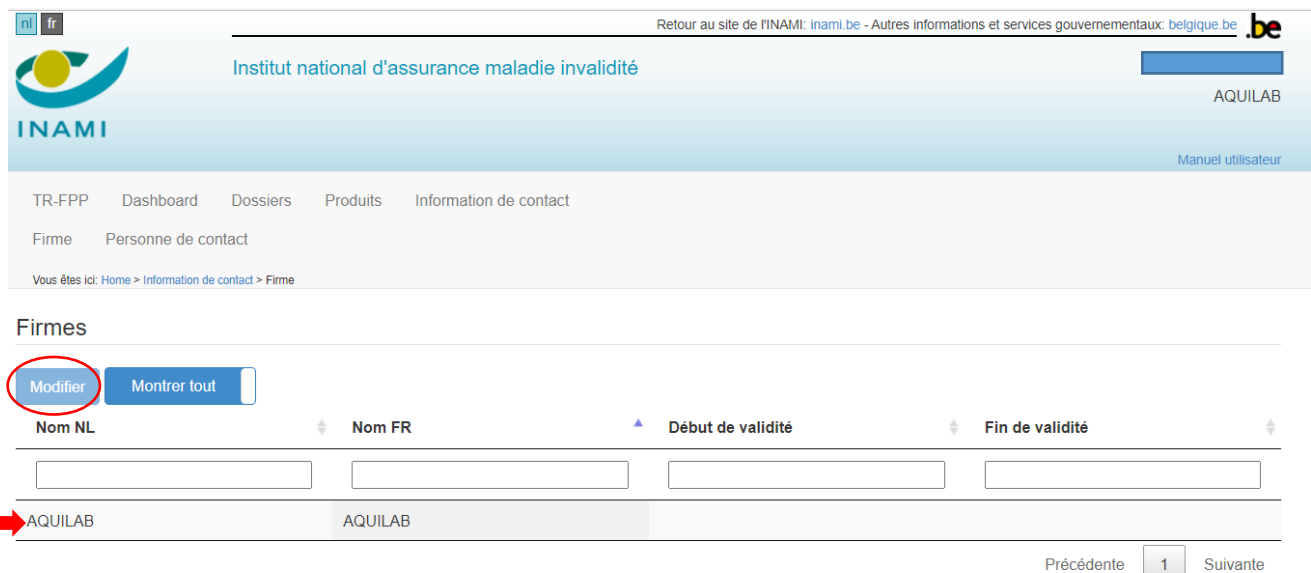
nl fr

Retour au site de l'INAMI: inami.be - Autres informations et services gouvernementaux: belgique.be .be

INAMI

Institut national d'assurance maladie invalidité

AQUILAB

Manuel utilisateur

TR-FPP Dashboard Dossiers Produits Information de contact

Firme Personne de contact

Vous êtes ici: Home > Information de contact > Firme

Firmes

Modifier Montrer tout

| Nom NL | Nom FR | Début de validité | Fin de validité |
|---|---|---|---|
| | | | |
| AQUILAB | AQUILAB | | |

Précédente 1 Suivante